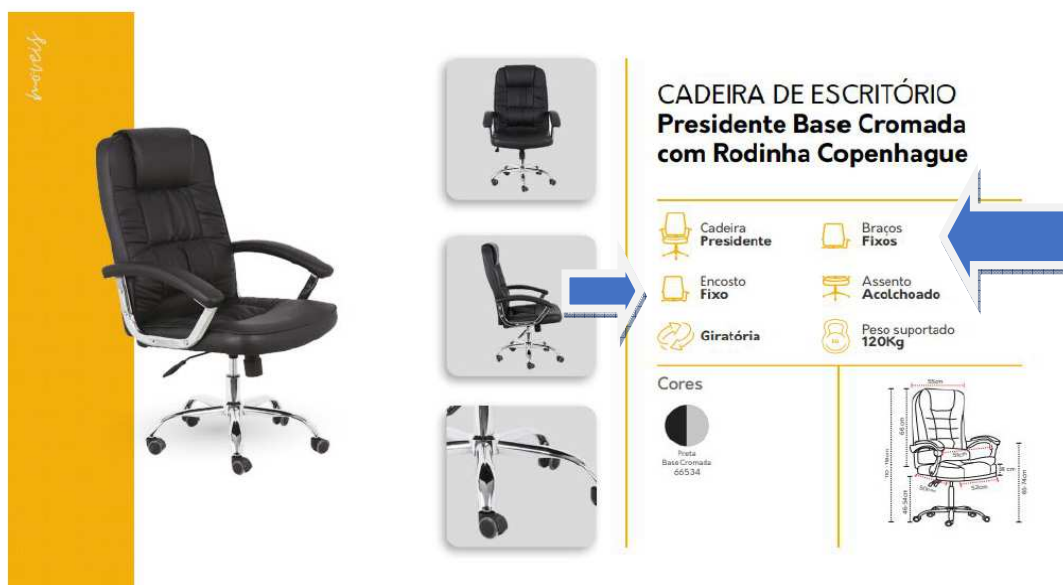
móveis

CADEIRA DE ESCRITÓRIO
Presidente Base Cromada com Rodinha Copenhague

Cadeira
Presidente

Braços
Fixos

Encosto
Fixo

Assento
Acolchoado

Giratória

Peso suportado
120Kg

Cores

Preta
Base Cromada
66534

58cm
68cm
50cm
110-118cm
45-54cm
60cm
52cm
18cm
65-74cm
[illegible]